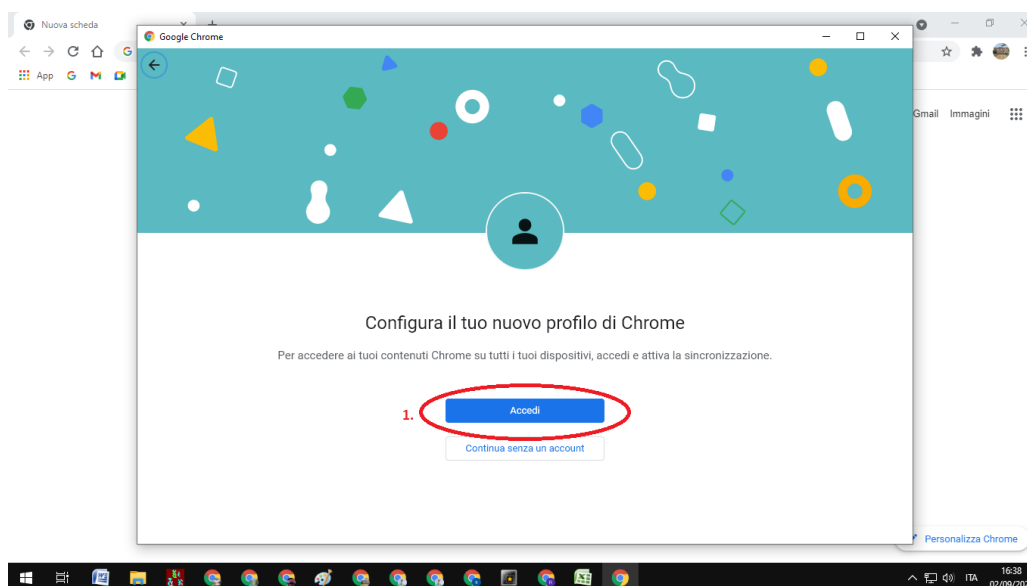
Nuova scheda

App

Google Chrome

Gmail Immagini

Configura il tuo nuovo profilo di Chrome

Per accedere ai tuoi contenuti Chrome su tutti i tuoi dispositivi, accedi e attiva la sincronizzazione.

1.

Accedi

Continua senza un account

Personalizza Chrome

ITA 16:38 02/09/20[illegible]